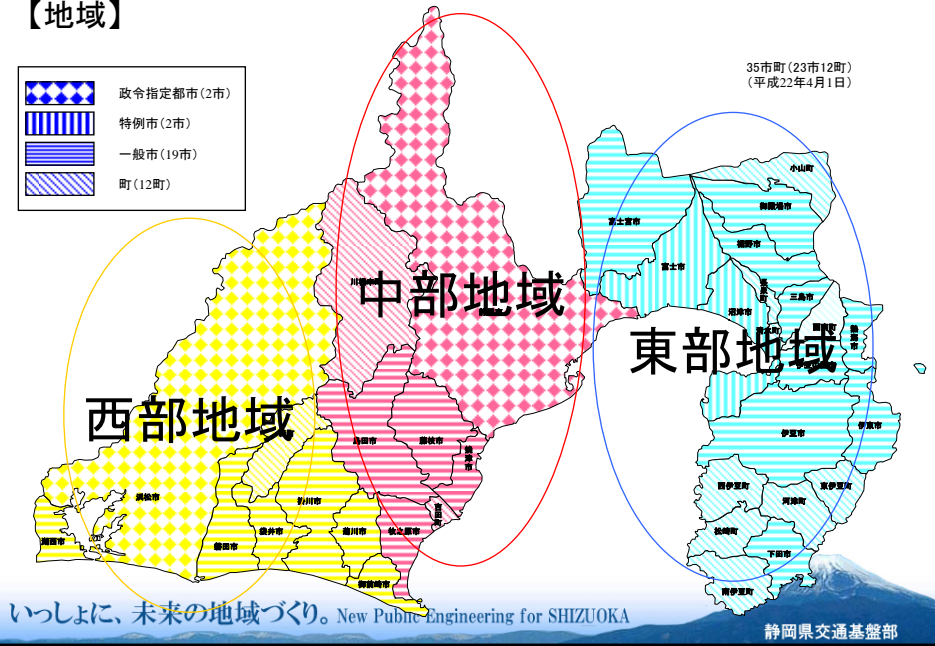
【地域】

政令指定都市（2市）
特例市（2市）
一般市（19市）
町（12町）

35市町（23市12町）
（平成22年4月1日）

中部地域
東部地域
西部地域

小山町
御殿場市
富士宮市
裾野市
富士市
長泉町
三島市
沼津市
清水町
函南町
熱海市
伊豆の国市
伊東市
伊豆市
西伊豆町
東伊豆町
河津町
松崎町
下田市
南伊豆町
川根本町
島田市
藤枝市
焼津市
吉田町
牧之原市
菊川市
掛川市
袋井市
磐田市
浜松市
湖西市
御前崎市

いっしょに、未来の地域づくり。New Public Engineering for SHIZUOKA
静岡県交通基盤部